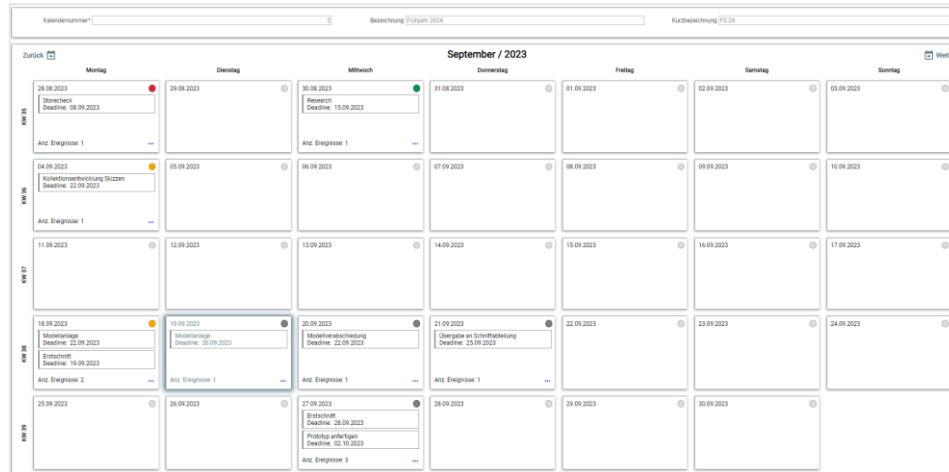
Kalendernummer* 8 Bezeichnung Frühjahr 2024 Kurzbezeichnung FS 24

Zurück

September / 2023

Weit

| | Montag | Dienstag | Mittwoch | Donnerstag | Freitag | Samstag | Sonntag |
|---|---|---|---|---|---|---|---|
| KW 35 | 28.08.2023 Storecheck Deadline: 08.09.2023 Anz. Ereignisse: 1 ... | 29.08.2023 | 30.08.2023 Research Deadline: 15.09.2023 Anz. Ereignisse: 1 ... | 31.08.2023 | 01.09.2023 | 02.09.2023 | 03.09.2023 |
| KW 36 | 04.09.2023 Kollektionsentwicklung Skizzen Deadline: 22.09.2023 Anz. Ereignisse: 1 ... | 05.09.2023 | 06.09.2023 | 07.09.2023 | 08.09.2023 | 09.09.2023 | 10.09.2023 |
| KW 37 | 11.09.2023 | 12.09.2023 | 13.09.2023 | 14.09.2023 | 15.09.2023 | 16.09.2023 | 17.09.2023 |
| KW 38 | 18.09.2023 Modellanlage Deadline: 22.09.2023 Erstschnitt Deadline: 19.09.2023 Anz. Ereignisse: 2 ... | 19.09.2023 Modellanlage Deadline: 20.09.2023 Anz. Ereignisse: 1 ... | 20.09.2023 Modellverabschiedung Deadline: 22.09.2023 Anz. Ereignisse: 1 ... | 21.09.2023 Übergabe an Schnittabteilung Deadline: 25.09.2023 Anz. Ereignisse: 1 ... | 22.09.2023 | 23.09.2023 | 24.09.2023 |
| KW 39 | 25.09.2023 | 26.09.2023 | 27.09.2023 Erstschnitt Deadline: 28.09.2023 Prototyp anfertigen Deadline: 02.10.2023 Anz. Ereignisse: 3 ... | 28.09.2023 | 29.09.2023 | 30.09.2023 | |